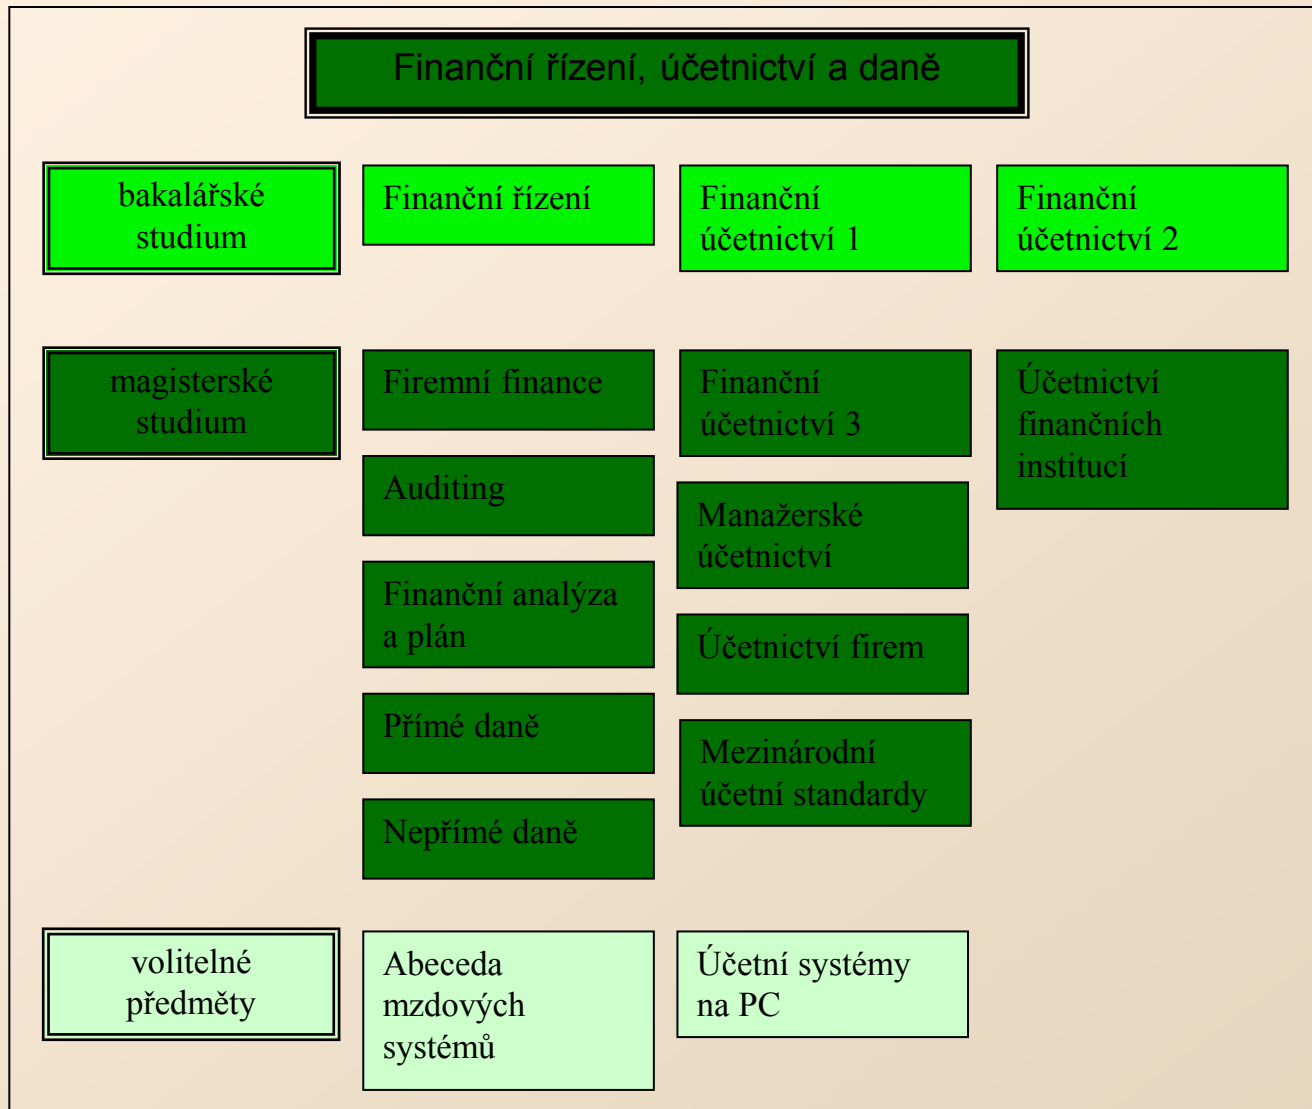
Finanční řízení, účetnictví a daně

bakalářské studium

Finanční řízení

Finanční účetnictví 1

Finanční účetnictví 2

magisterské studium

Firemní finance

Auditing

Finanční analýza a plán

Přímé daně

Nepřímé daně

Finanční účetnictví 3

Manažerské účetnictví

Účetnictví firem

Mezinárodní účetní standardy

Účetnictví finančních institucí

volitelné předměty

Abeceda mzdových systémů

Účetní systémy na PC